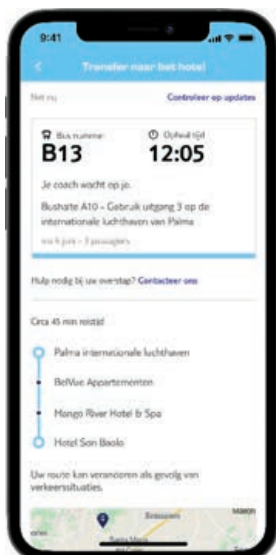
9:41

Transfer naar het hotel

Net nu

Controleer op updates

Bus nummer

Ophaal tijd

B13

12:05

Je coach wacht op je.

Bushalte A10 - Gebruik uitgang 3 op de internationale luchthaven van Palma

wo 6 juni - 3 passagiers

Hulp nodig bij uw overstap? Contacteer ons

Circa 45 min reistijd

Palma internationale luchthaven

BelVue Appartementen

Hongo River Hotel & Spa

Hotel Son Baolo

Uw route kan veranderen als gevolg van verkeerssituaties.

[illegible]

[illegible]